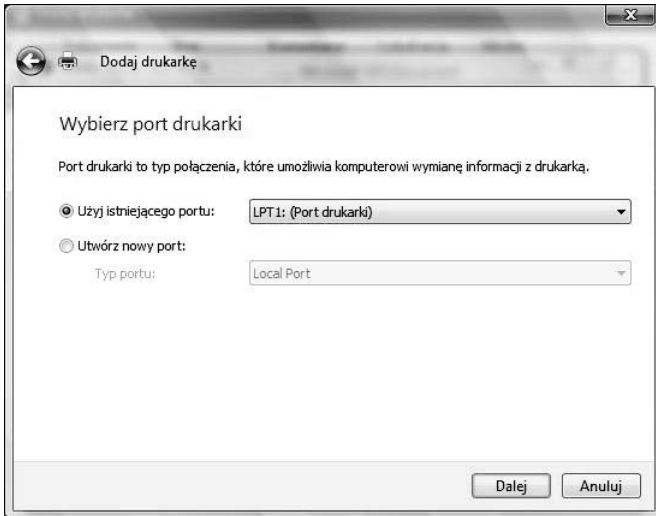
Dodaj drukarkę

Wybierz port drukarki

Port drukarki to typ połączenia, które umożliwia komputerowi wymianę informacji z drukarką.

Użyj istniejącego portu: LPT1: (Port drukarki)

Utwórz nowy port:

Typ portu: Local Port

Dalej

Anuluj